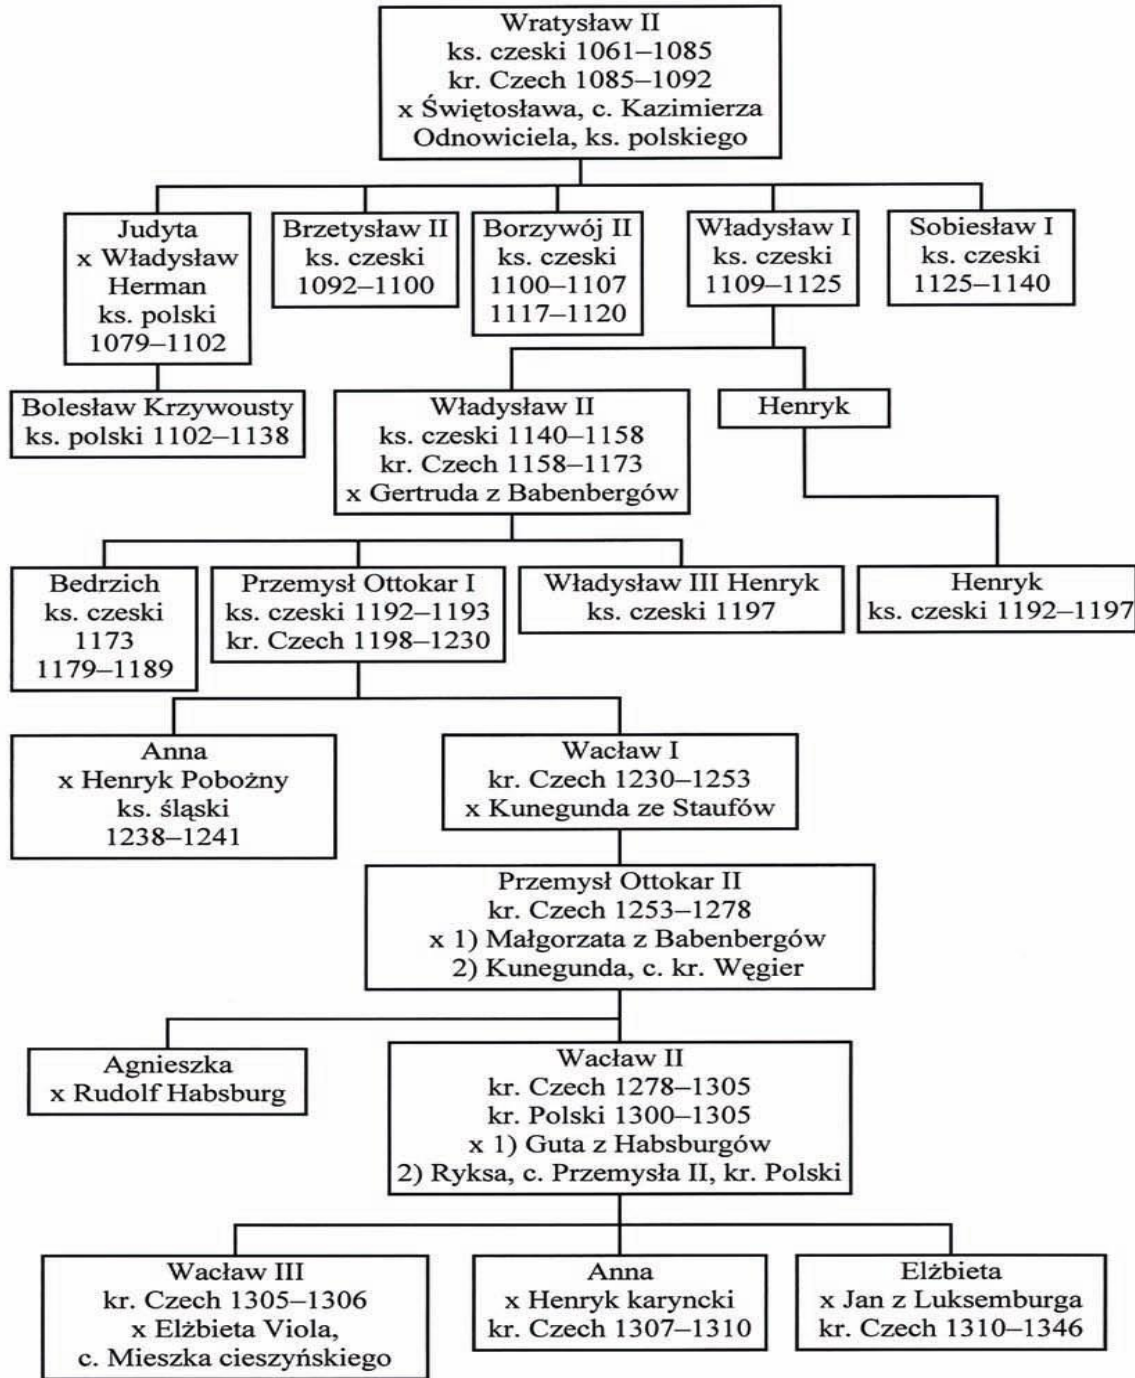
Wratysław II
ks. czeski 1061–1085
kr. Czech 1085–1092
x Świętosława, c. Kazimierza Odnowiciela, ks. polskiego

Judyta
x Władysław Herman
ks. polski
1079–1102

Brzetysław II
ks. czeski
1092–1100

Borzywój II
ks. czeski
1100–1107
1117–1120

Władysław I
ks. czeski
1109–1125

Sobiesław I
ks. czeski
1125–1140

Bolesław Krzywousty
ks. polski 1102–1138

Władysław II
ks. czeski 1140–1158
kr. Czech 1158–1173
x Gertruda z Babenbergów

Henryk

Bedrzich
ks. czeski
1173
1179–1189

Przemysł Ottokar I
ks. czeski 1192–1193
kr. Czech 1198–1230

Władysław III Henryk
ks. czeski 1197

Henryk
ks. czeski 1192–1197

Anna
x Henryk Pobożny
ks. śląski
1238–1241

Wacław I
kr. Czech 1230–1253
x Kunegunda ze Staufów

Przemysł Ottokar II
kr. Czech 1253–1278
x 1) Małgorzata z Babenbergów
2) Kunegunda, c. kr. Węgier

Agnieszka
x Rudolf Habsburg

Wacław II
kr. Czech 1278–1305
kr. Polski 1300–1305
x 1) Guta z Habsburgów
2) Ryksa, c. Przemysła II, kr. Polski

Wacław III
kr. Czech 1305–1306
x Elżbieta Viola,
c. Mieszka cieszyńskiego

Anna
x Henryk karyncki
kr. Czech 1307–1310

Elżbieta
x Jan z Luksemburga
kr. Czech 1310–1346